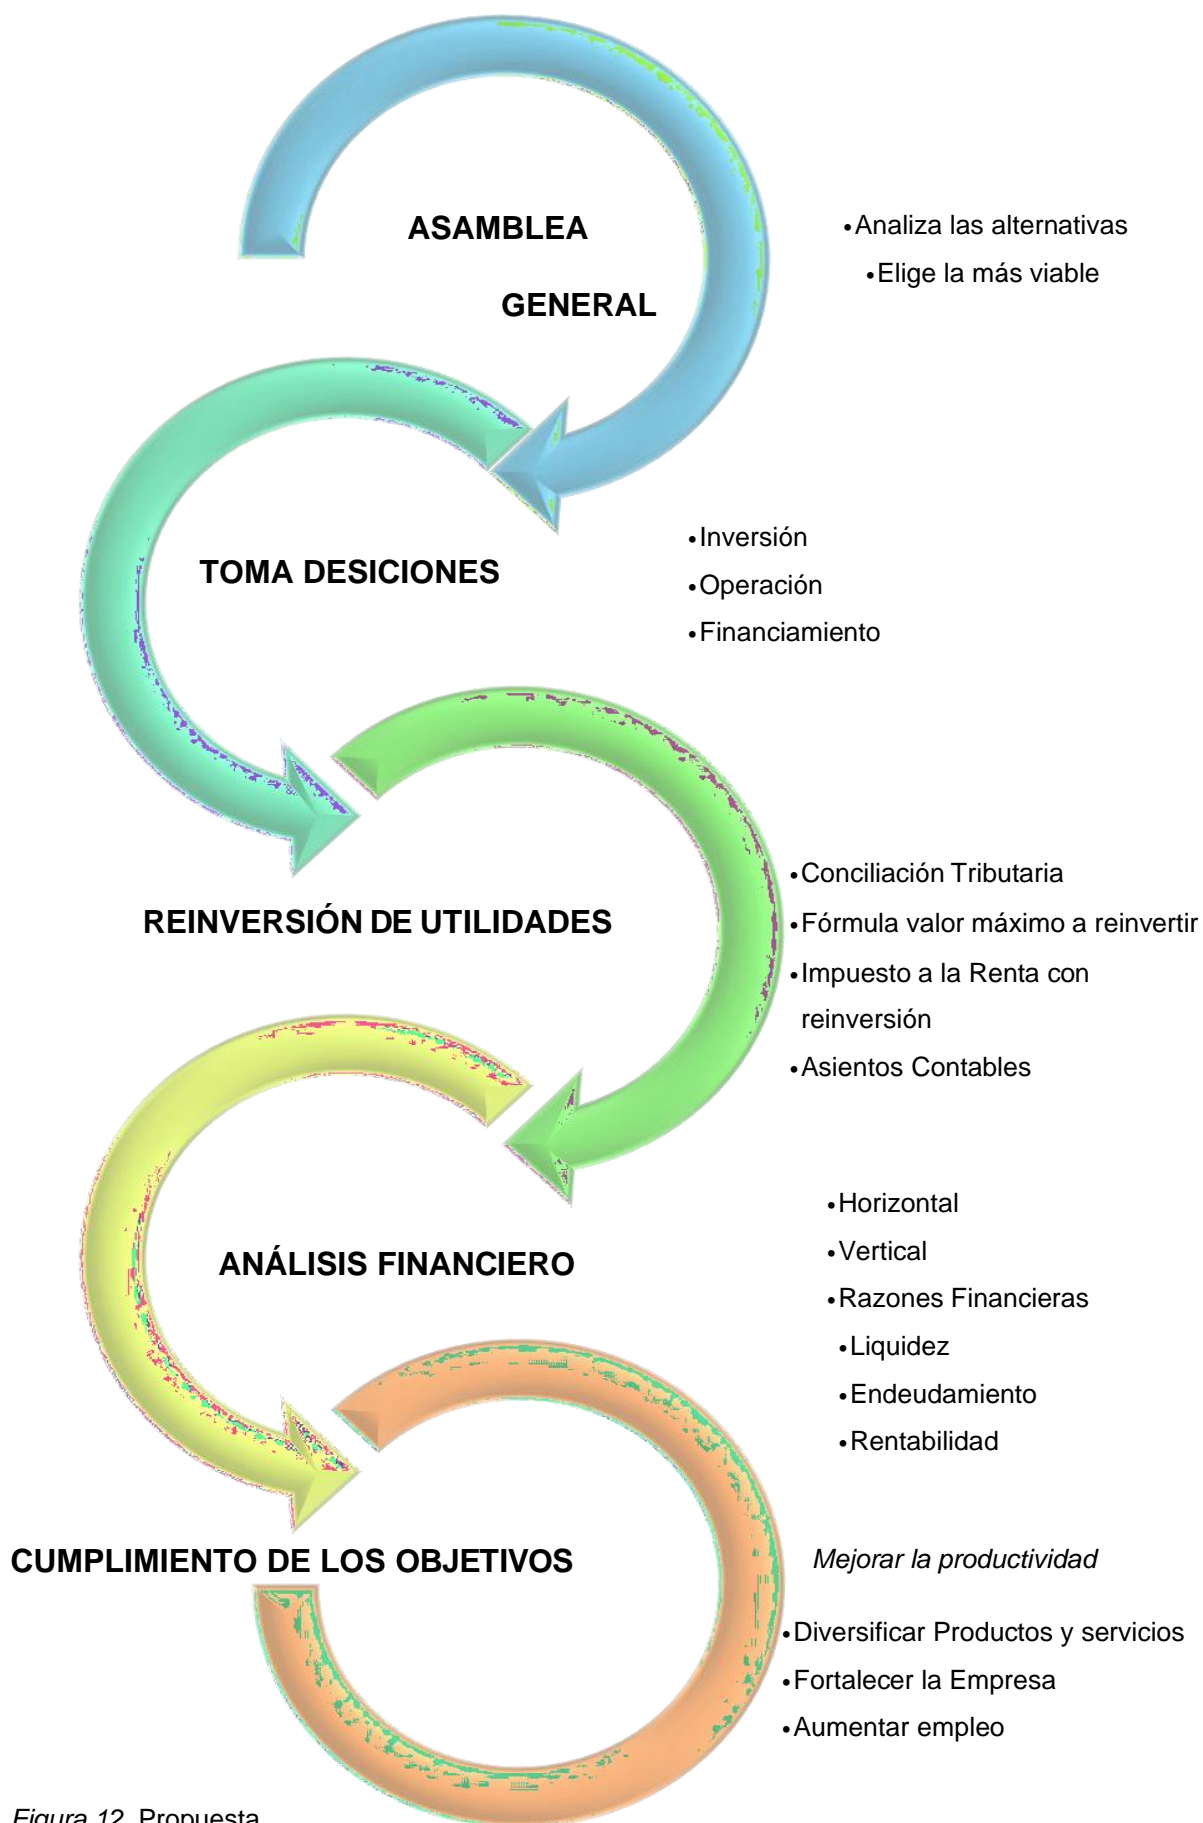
ASAMBLEA GENERAL

• Analiza las alternativas
• Elige la más viable

TOMA DESICIONES

• Inversión
• Operación
• Financiamiento

REINVERSIÓN DE UTILIDADES

• Conciliación Tributaria
• Fórmula valor máximo a reinvertir
• Impuesto a la Renta con reinversión
• Asientos Contables

ANÁLISIS FINANCIERO

• Horizontal
• Vertical
• Razones Financieras
• Liquidez
• Endeudamiento
• Rentabilidad

CUMPLIMIENTO DE LOS OBJETIVOS

Mejorar la productividad

• Diversificar Productos y servicios
• Fortalecer la Empresa
• Aumentar empleo

Figura 12. Propuesta